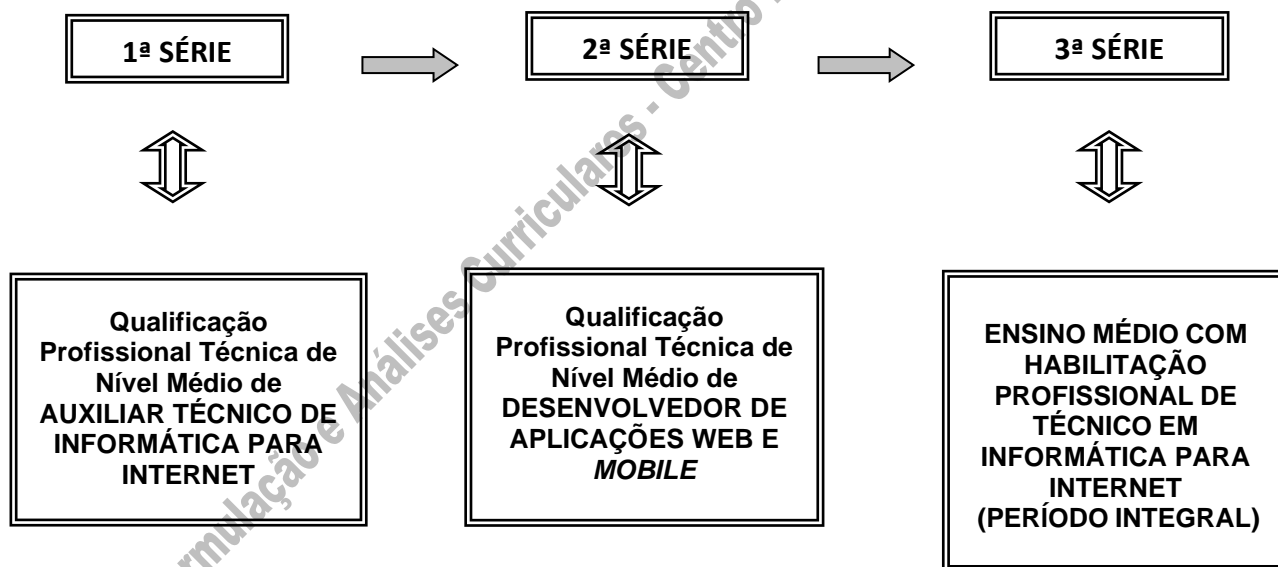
1ª SÉRIE

2ª SÉRIE

3ª SÉRIE

Qualificação Profissional Técnica de Nível Médio de AUXILIAR TÉCNICO DE INFORMÁTICA PARA INTERNET

Qualificação Profissional Técnica de Nível Médio de DESENVOLVEDOR DE APLICAÇÕES WEB E *MOBILE*

ENSINO MÉDIO COM HABILITAÇÃO PROFISSIONAL DE TÉCNICO EM INFORMÁTICA PARA INTERNET (PERÍODO INTEGRAL)

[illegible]mulação de Análises Curriculares - Centro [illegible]